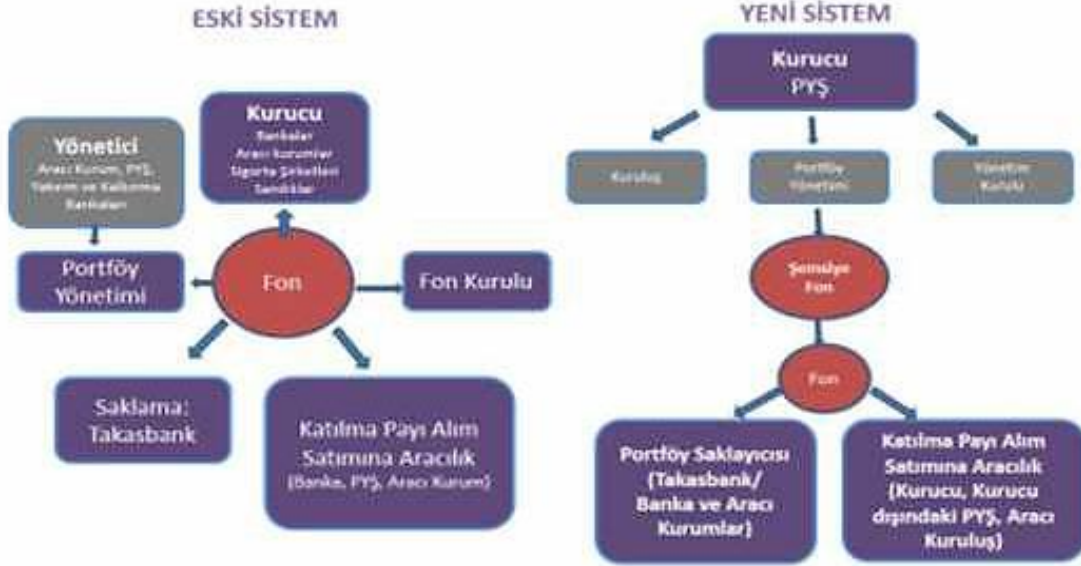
ESKİ SİSTEM

Yönetici
Aracı Kurum, PYŞ, Yatırım ve Kalkınma Bankaları

Kurucu
Bankalar
Aracı kurumlar
Sigorta Şirketleri
Sandıklar

Portföy Yönetimi

Fon

Fon Kurulu

Saklama: Takasbank

Katılma Payı Alım Satımına Aracılık
(Banka, PYŞ, Aracı Kurum)

YENİ SİSTEM

Kurucu
PYŞ

Kuruluş

Portföy Yönetimi

Yönetim Kurulu

Şemsiye Fon

Fon

Portföy Saklayıcısı (Takasbank/ Banka ve Aracı Kurumlar)

Katılma Payı Alım Satımına Aracılık (Kurucu, Kurucu dışındaki PYŞ, Aracı Kuruluş)